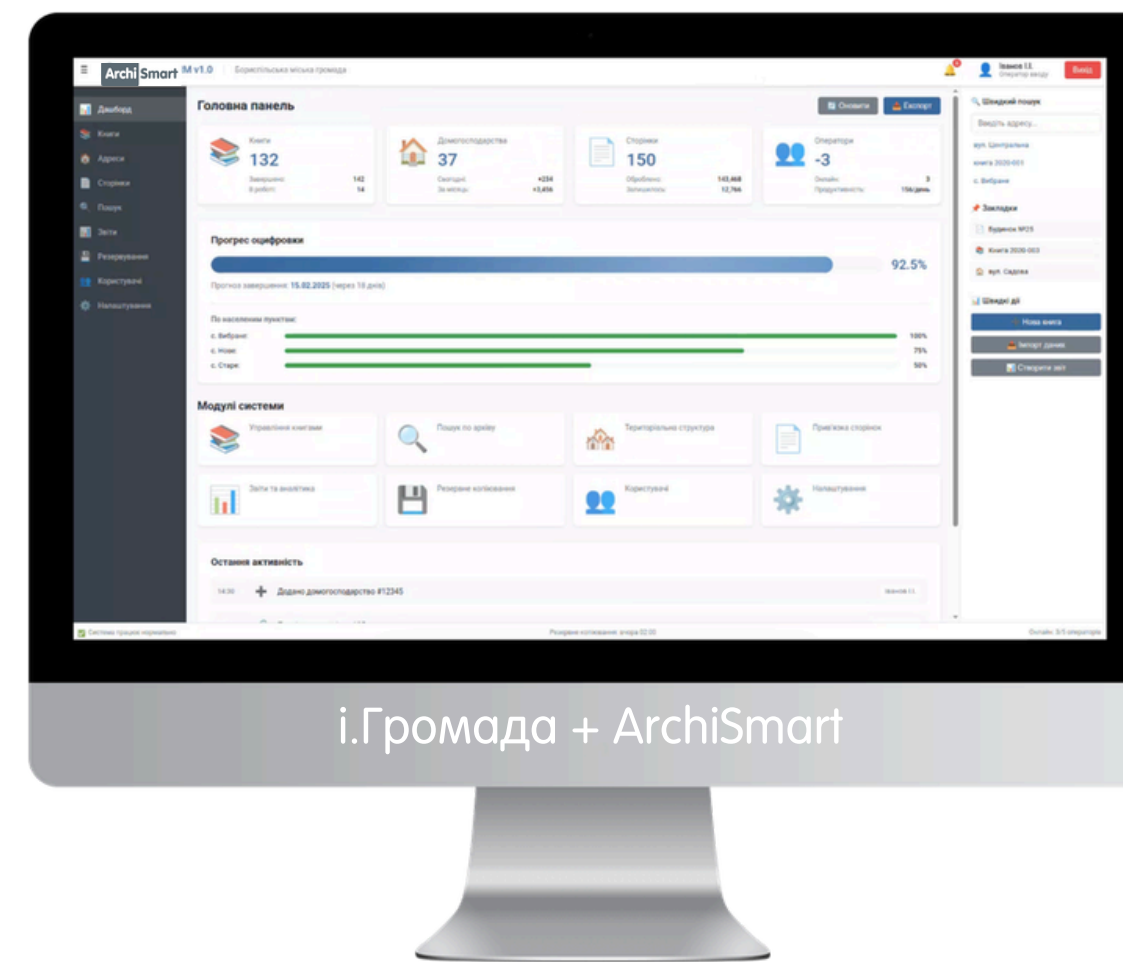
ArchiSmart IM v1.0 | Бориспільська міська громада

Іванов І.І.
Оператор вводу

Вихід

Дашборд
Книги
Адреси
Сторінки
Пошук
Звіти
Резервування
Користувачі
Налаштування

Головна панель

Оновити
Експорт

Книги
132
Завершено: 142
В роботі: 14

Домогосподарства
37
Сьогодні: +234
За місяць: +3,456

Сторінки
150
Оброблено: 143,468
Залишилось: 12,766

Оператори
-3
Онлайн: 3
Продуктивність: 156/день

Прогрес оцифровки

92.5%

Прогноз завершення: 15.02.2025 (через 18 днів)

По населеним пунктам:

| с. Вибране | 100% |
|---|---|
| с. Нове | 75% |
| с. Старе | 50% |

Модулі системи

Управління книгами
Пошук по архіву
Територіальна структура
Прив'язка сторінок
Звіти та аналітика
Резервне копіювання
Користувачі
Налаштування

Остання активність

14:30 Додано домогосподарство #12345 Іванов І.І.

Швидкий пошук
Введіть адресу...
вул. Центральна
книга 2020-001
с. Вибране

Закладки
Будинок №25
Книга 2020-003
вул. Садова

Швидкі дії
Нова книга
Імпорт даних
Створити звіт

Система працює нормально
Резервне копіювання: вчора 02:00
Онлайн: 3/5 операторів

і.Громада + ArchiSmart